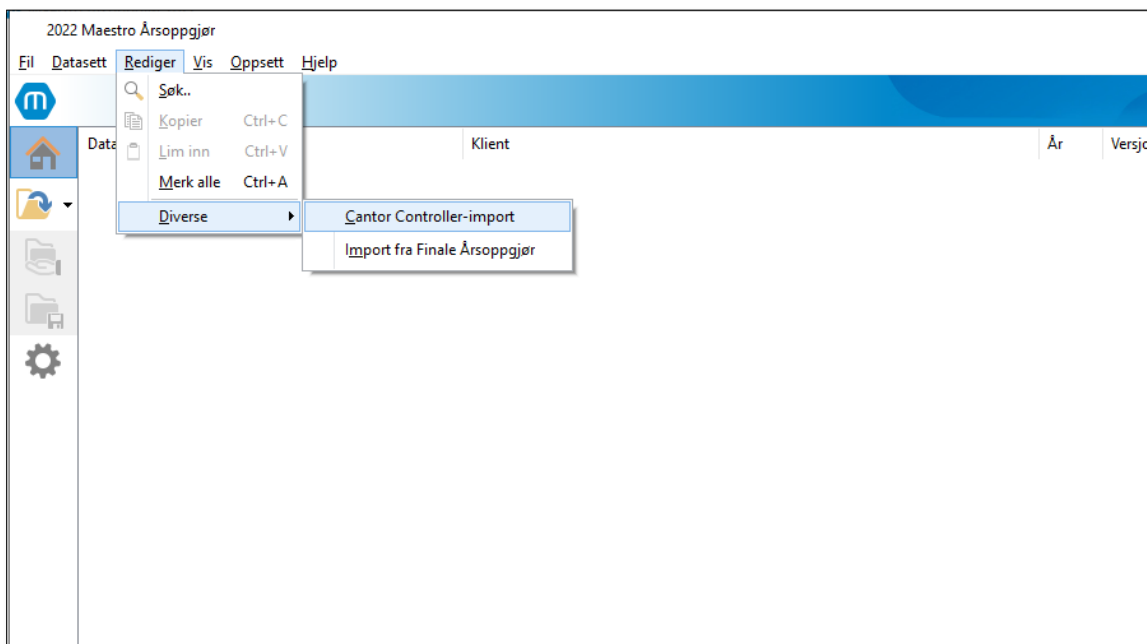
2022 Maestro Årsoppgjør

Fil Datasett Rediger Vis Oppsett Hjelp

Søk..
Kopier Ctrl+C
Lim inn Ctrl+V
Merk alle Ctrl+A
Diverse

Cantor Controller-import
Import fra Finale Årsoppgjør

Data
Klient
År
Versjo